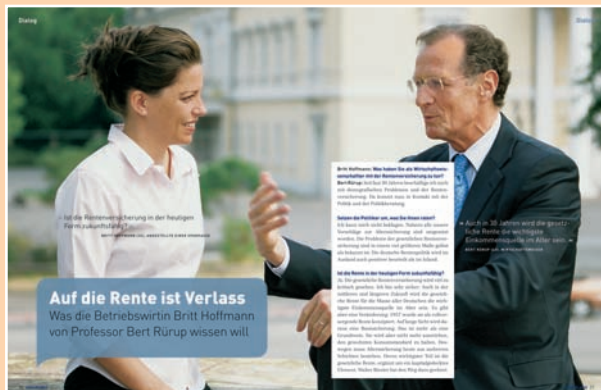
Dialog

Dialog

„Ist die Rentenversicherung in der heutigen Form zukunftsfähig?"

BRITT HOFFMANN (22), ANGESTELLTE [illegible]

„Auch in 30 Jahren wird die gesetzliche Rente die wichtigste Einkommensquelle im Alter sein."

BERT RÜRUP (62), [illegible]

Auf die Rente ist Verlass

Was die Betriebswirtin Britt Hoffmann von Professor Bert Rürup wissen will

Britt Hoffmann: Was haben Sie als Wirtschaftsweiser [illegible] mit der Rentenversicherung zu tun?

Bert Rürup: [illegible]

Setzen die Politiker um, was Sie ihnen raten?

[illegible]

Ist die Rente in der heutigen Form zukunftsfähig?

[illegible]